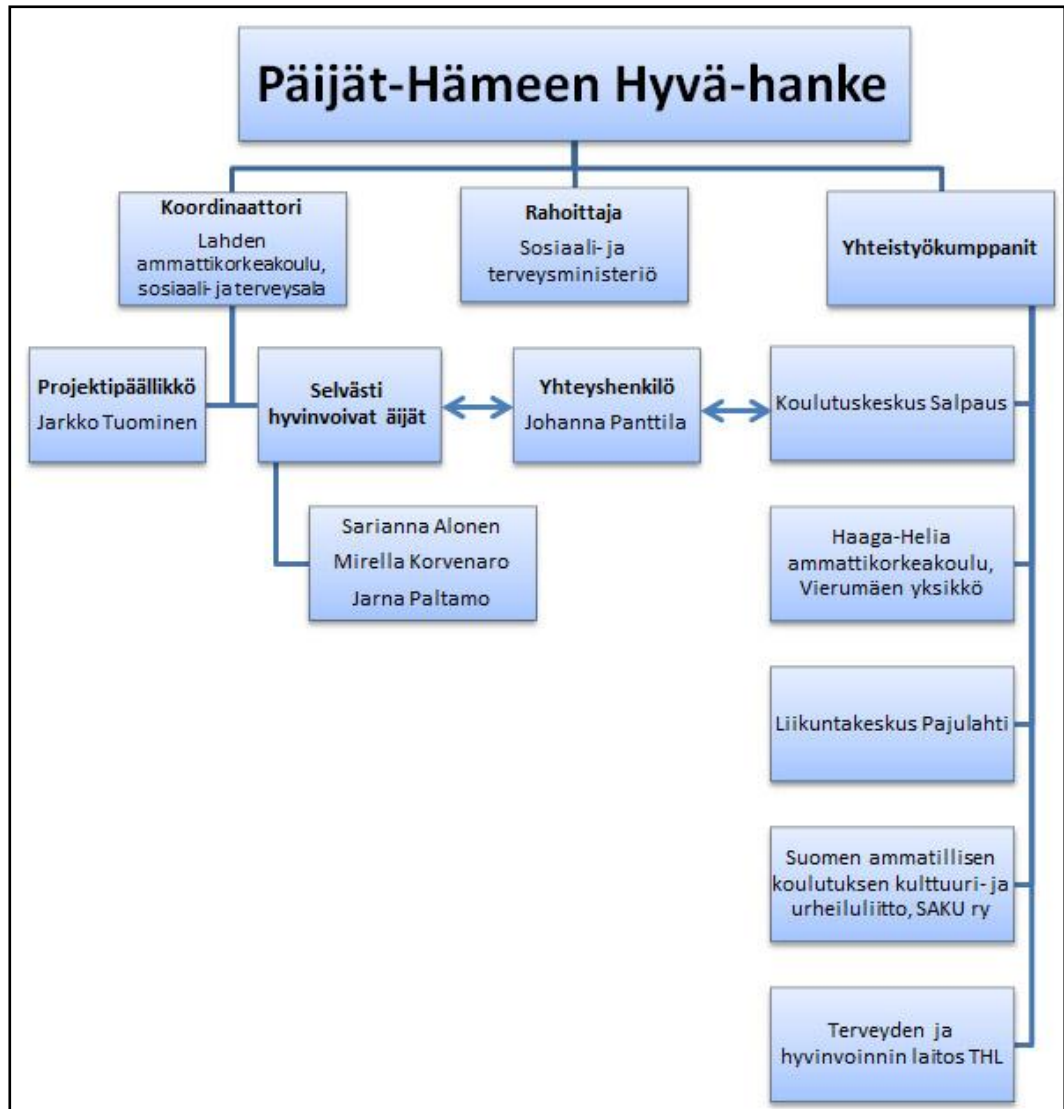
Päijät-Hämeen Hyvä-hanke

Koordinaattori
Lahden ammattikorkeakoulu, sosiaali- ja terveysala

Rahoittaja
Sosiaali- ja terveysministeriö

Yhteistyökumppanit

Projektipäällikkö
Jarkko Tuominen

Selvästi hyvinvoivat äijät

Yhteyshenkilö
Johanna Panttila

Koulutuskeskus Salpaus

Sarianna Alonen
Mirella Korvenaro
Jarna Paltamo

Haaga-Helia ammattikorkeakoulu, Vierumäen yksikkö

Liikuntakeskus Pajulahti

Suomen ammatillisen koulutuksen kulttuuri- ja urheiluliitto, SAKU ry

Terveyden ja hyvinvoinnin laitos THL